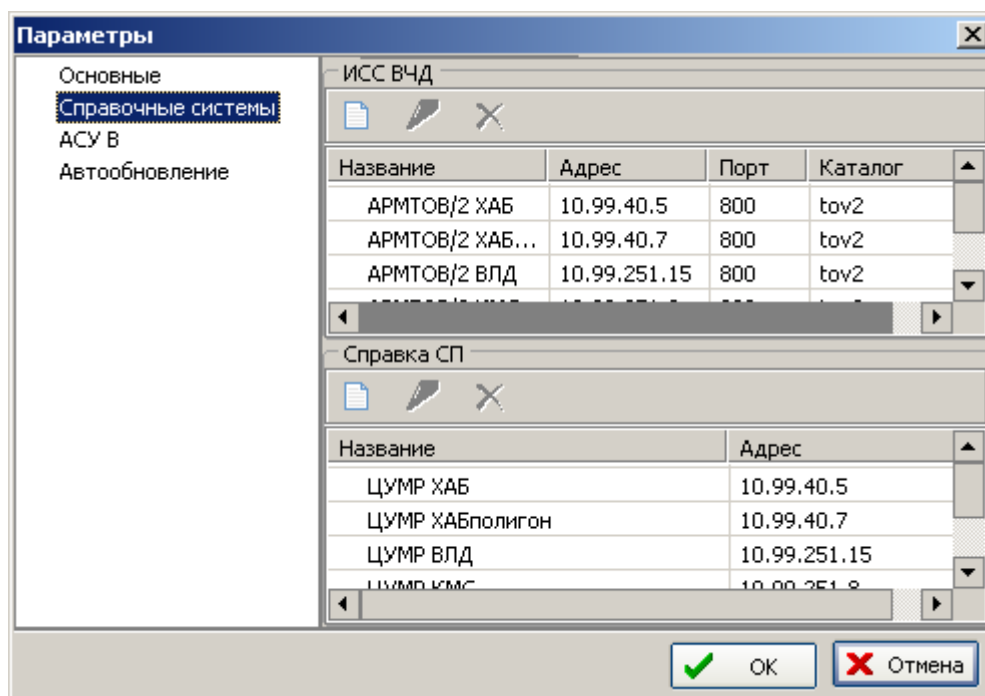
Параметры

Основные
Справочные системы
АСУ В
Автообновление

ИСС ВЧД

| Название | Адрес | Порт | Каталог |
|---|---|---|---|
| АРМТОВ/2 ХАБ | 10.99.40.5 | 800 | tov2 |
| АРМТОВ/2 ХАБ... | 10.99.40.7 | 800 | tov2 |
| АРМТОВ/2 ВЛД | 10.99.251.15 | 800 | tov2 |
| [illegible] | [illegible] | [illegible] | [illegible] |

Справка СП

| Название | Адрес |
|---|---|
| ЦУМР ХАБ | 10.99.40.5 |
| ЦУМР ХАБполигон | 10.99.40.7 |
| ЦУМР ВЛД | 10.99.251.15 |
| ЦУМР КМС | 10.99.251.8 |

OK
Отмена